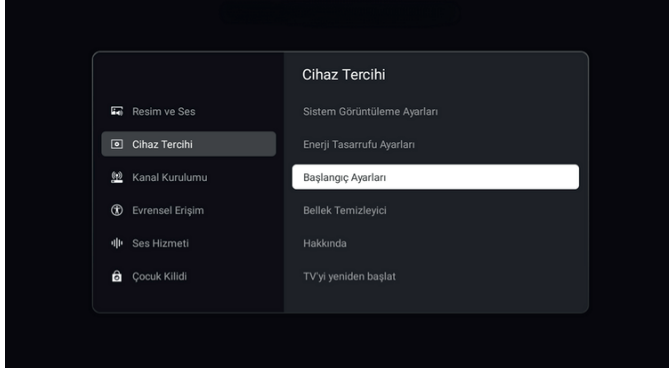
Resim ve Ses
Cihaz Tercihi
Kanal Kurulumu
Evrensel Erişim
Ses Hizmeti
Çocuk Kilidi

Cihaz Tercihi
Sistem Görüntüleme Ayarları
Enerji Tasarrufu Ayarları
Başlangıç Ayarları
Bellek Temizleyici
Hakkında
TV'yi yeniden başlat